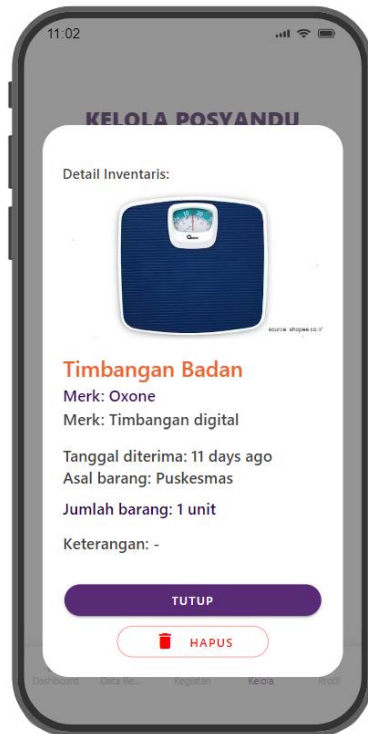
11:02

KELOLA POSYANDU

Detail Inventaris:

source: shopee.co.id

Timbangan Badan

Merk: Oxone

Merk: Timbangan digital

Tanggal diterima: 11 days ago

Asal barang: Puskesmas

Jumlah barang: 1 unit

Keterangan: -

TUTUP

HAPUS

Dashboard Data Re... Kegiatan Kelola Profil